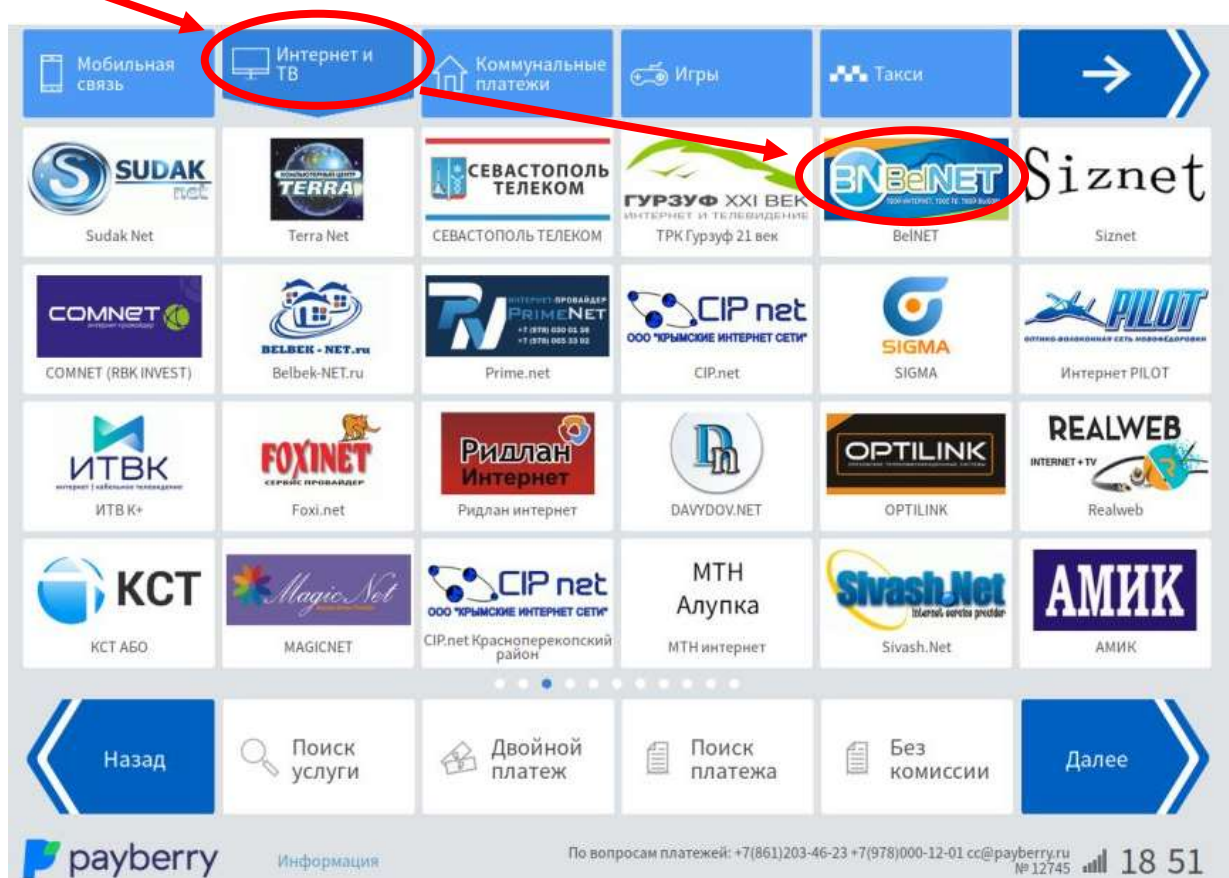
Мобильная связь
Интернет и ТВ
Коммунальные платежи
Игры
Такси

SUDAK net
Sudak Net
TERRA
Terra Net
СЕВАСТОПОЛЬ ТЕЛЕКОМ
СЕВАСТОПОЛЬ ТЕЛЕКОМ
ГУРЗУФ XXI ВЕК
ИНТЕРНЕТ И ТЕЛЕВИДЕНИЕ
ТРК Гурзуф 21 век
BNBelNET
BelNET
Siznet
Siznet

COMNET
COMNET (RBK INVEST)
BELBEK-NET.ru
Belbek-NET.ru
PRIMENET
+7 (978) 030 01 38
+7 (978) 005 33 02
Prime.net
CIP net
ООО "КРЫМСКИЕ ИНТЕРНЕТ СЕТИ"
CIP.net
SIGMA
SIGMA
PILOT
Интернет PILOT

ИТВК
ИТВ К+
FOXINET
СЕРВИС ПРОВАЙДЕР
Foxi.net
Ридлан Интернет
Ридлан интернет
DAVYDOV.NET
OPTILINK
OPTILINK
REALWEB
INTERNET + TV
Realweb

КСТ
КСТ АБО
Magic Net
MAGICNET
CIP net
ООО "КРЫМСКИЕ ИНТЕРНЕТ СЕТИ"
CIP.net Красноперекопский район
МТН
Алупка
МТН интернет
Sivash.Net
Internet service provider
Sivash.Net
АМИК
АМИК

Назад
Поиск услуги
Двойной платеж
Поиск платежа
Без комиссии
Далее

payberry
Информация
По вопросам платежей: +7(861)203-46-23 +7(978)000-12-01 cc@payberry.ru
№ 12745
18 51